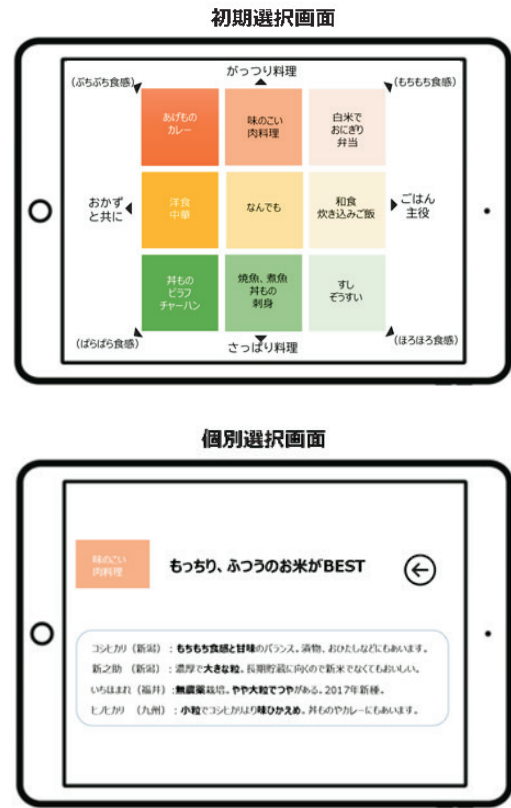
初期選択画面

がっつり料理

（ぷちぷち食感）

（もちもち食感）

| あげもの カレー | 味のこい 肉料理 | 白米で おにぎり 弁当 |
|---|---|---|
| 洋食 中華 | なんでも | 和食 炊き込みご飯 |
| 丼もの ピラフ チャーハン | 焼魚、煮魚 丼もの 刺身 | すし ぞうすい |

おかず と共に

ごはん 主役

（ぱらぱら食感）

（ほろほろ食感）

さっぱり料理

個別選択画面

味のこい 肉料理

もっちり、ふつうのお米がBEST

コシヒカリ（新潟）：もちもち食感と甘味のバランス。漬物、おひたしなどにもあいます。

新之助（新潟）：濃厚で大きな粒。長期貯蔵に向くので新米でなくてもおいしい。

いちほまれ（福井）：無農薬栽培。やや大粒でつやがある。2017年新種。

ヒノヒカリ（九州）：小粒でコシヒカリより味ひかえめ。丼ものやカレーにもあいます。